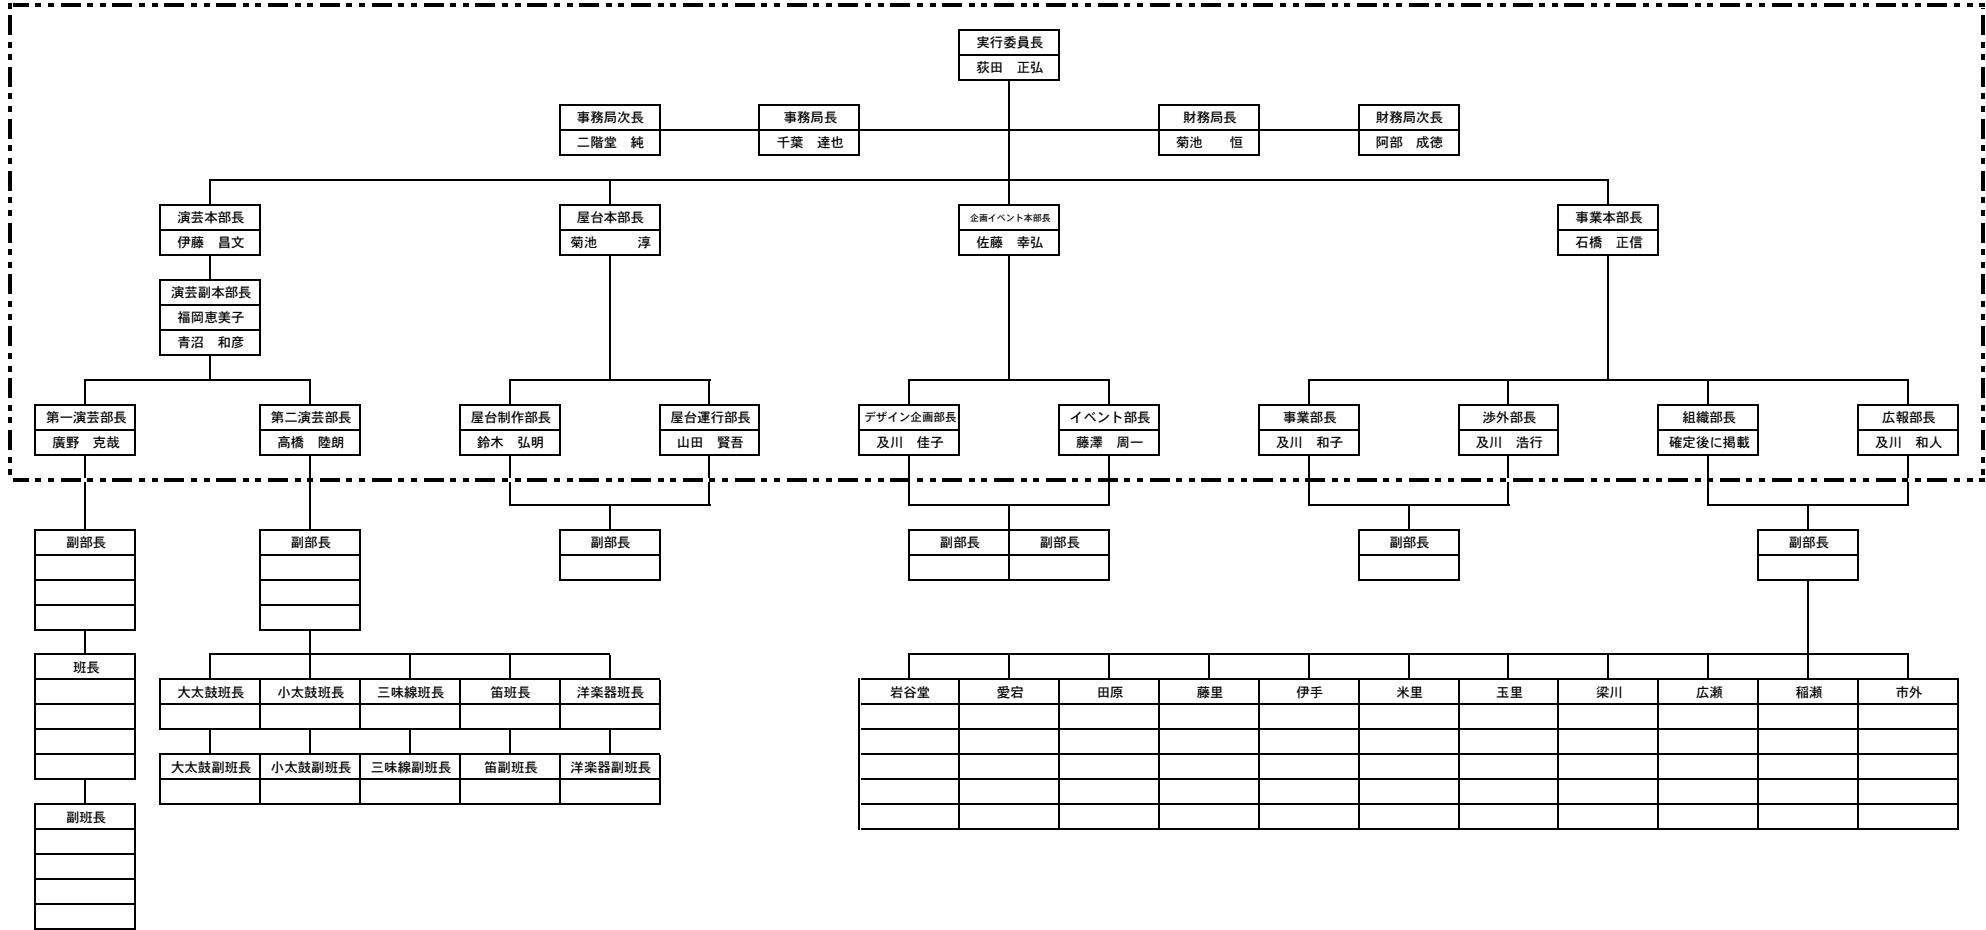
実行委員長
荻田　正弘

事務局次長
二階堂　純

事務局長
千葉　達也

財務局長
菊池　恒

財務局次長
阿部　成徳

演芸本部長
伊藤　昌文

屋台本部長
菊池　淳

企画イベント本部長
佐藤　幸弘

事業本部長
石橋　正信

演芸副本部長
福岡恵美子
青沼　和彦

第一演芸部長
廣野　克哉

第二演芸部長
高橋　陸朗

屋台制作部長
鈴木　弘明

屋台運行部長
山田　賢吾

デザイン企画部長
及川　佳子

イベント部長
藤澤　周一

事業部長
及川　和子

渉外部長
及川　浩行

組織部長
確定後に掲載

広報部長
及川　和人

副部長

副部長

副部長

副部長　副部長

副部長

副部長

班長

副班長

大太鼓班長　小太鼓班長　三味線班長　笛班長　洋楽器班長

大太鼓副班長　小太鼓副班長　三味線副班長　笛副班長　洋楽器副班長

| 岩谷堂 | 愛宕 | 田原 | 藤里 | 伊手 | 米里 | 玉里 | 梁川 | 広瀬 | 稲瀬 | 市外 |
|---|---|---|---|---|---|---|---|---|---|---|
| | | | | | | | | | | |
| | | | | | | | | | | |
| | | | | | | | | | | |
| | | | | | | | | | | |
| | | | | | | | | | | |